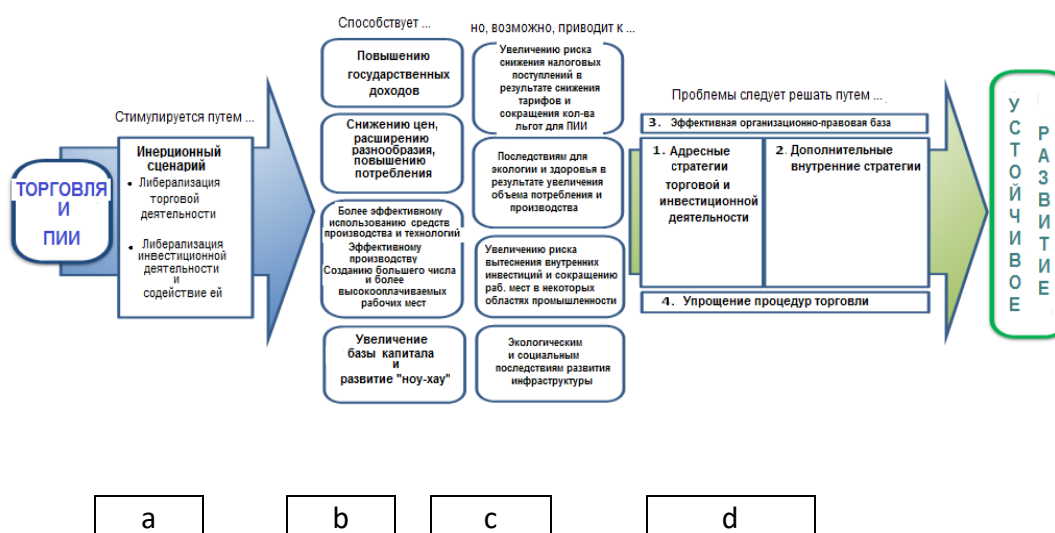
ТОРГОВЛЯ
И
ПИИ

Стимулируется путем ...

Инерционный сценарий
• Либерализация торговой деятельности
• Либерализация инвестиционной деятельности и содействие ей

Способствует ...

Повышению государственных доходов

Снижению цен, расширению разнообразия, повышению потребления

Более эффективному использованию средств производства и технологий
Эффективному производству
Созданию большего числа и более высокооплачиваемых рабочих мест

Увеличение базы капитала и развитие "ноу-хау"

но, возможно, приводит к ...

Увеличению риска снижения налоговых поступлений в результате снижения тарифов и сокращения кол-ва льгот для ПИИ

Последствиям для экологии и здоровья в результате увеличения объема потребления и производства

Увеличению риска вытеснения внутренних инвестиций и сокращению раб. мест в некоторых областях промышленности

Экологическим и социальным последствиям развития инфраструктуры

Проблемы следует решать путем ...

3. Эффективная организационно-правовая база

1. Адресные стратегии торговой и инвестиционной деятельности

2. Дополнительные внутренние стратегии

4. Упрощение процедур торговли

УСТОЙЧИВОЕ РАЗВИТИЕ

a

b

c

d